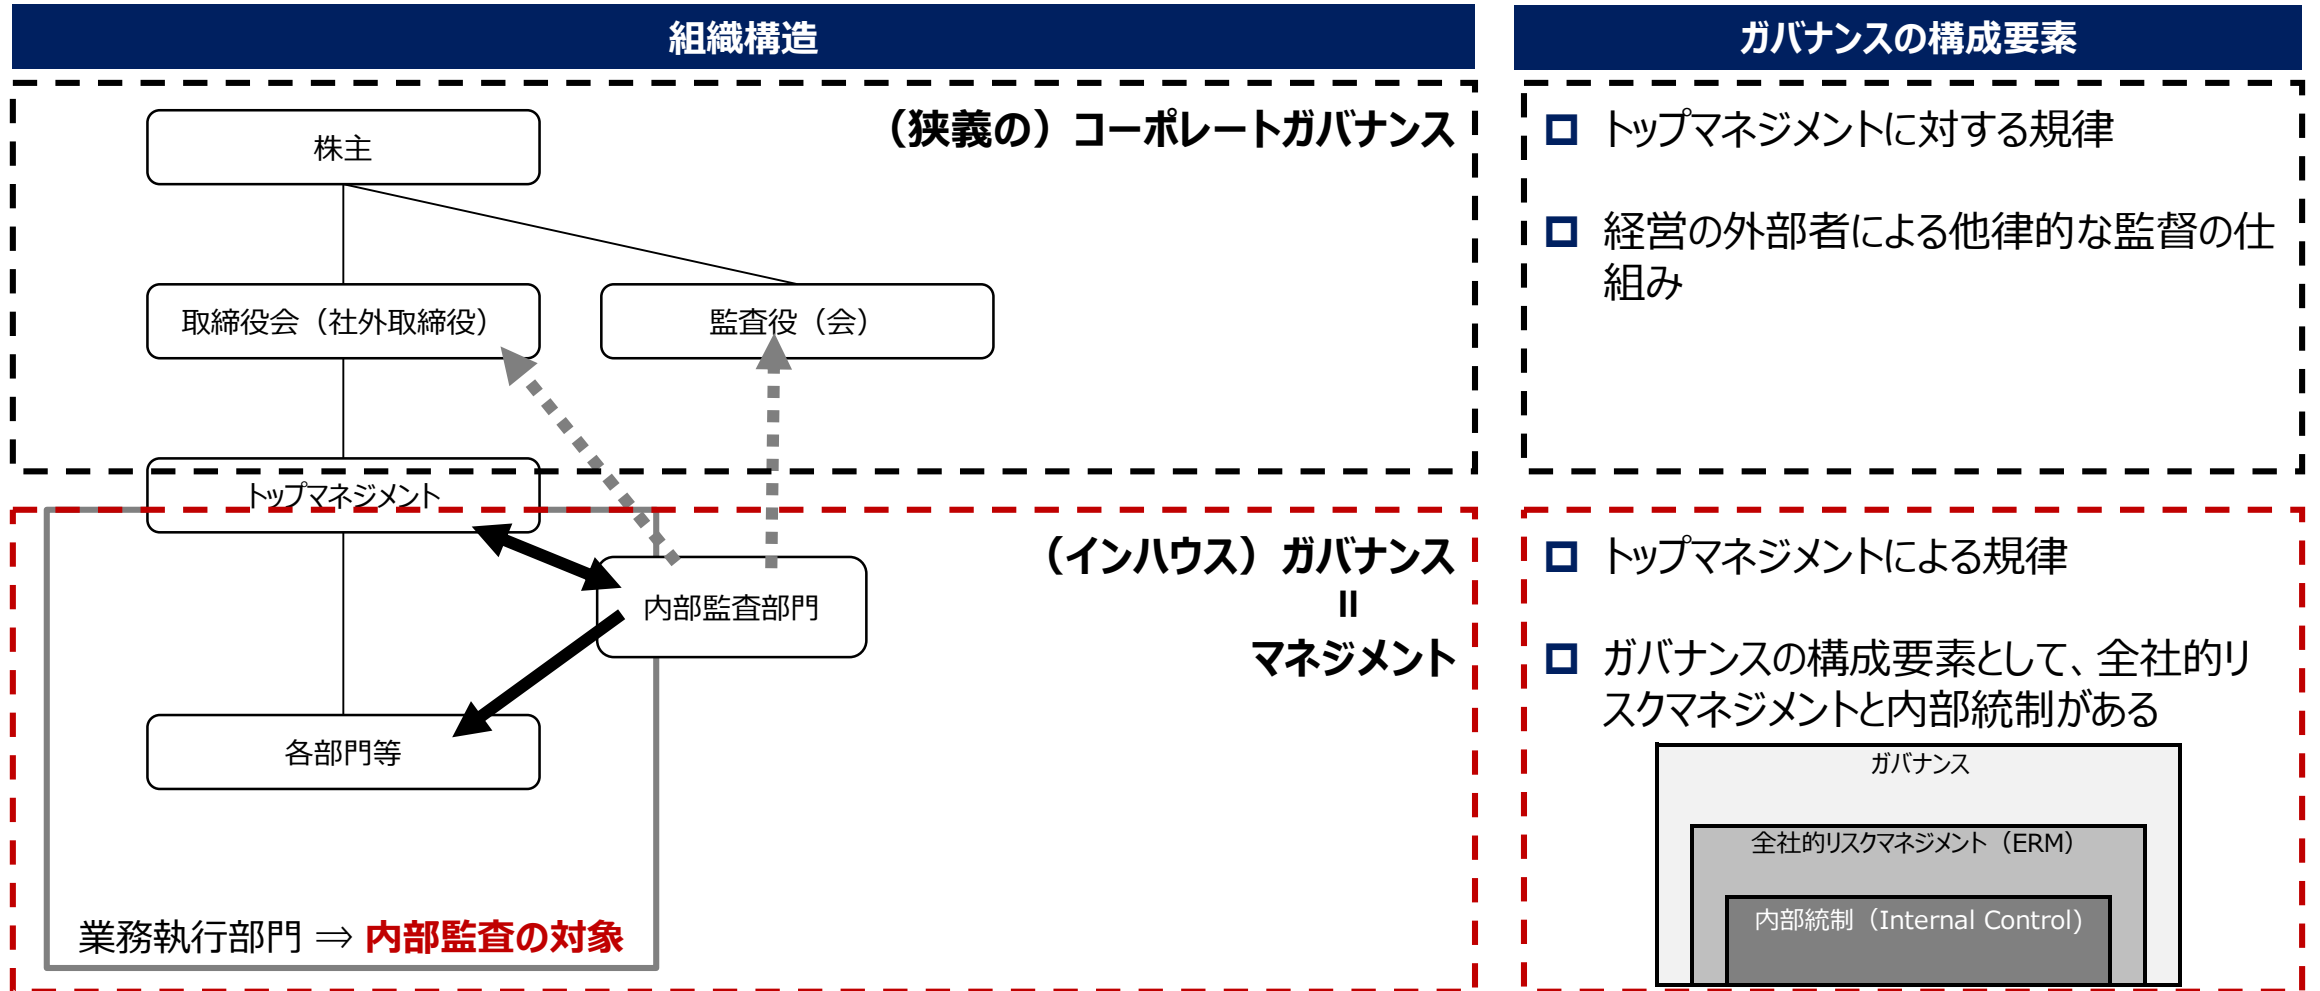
組織構造

ガバナンスの構成要素

(狭義の)コーポレートガバナンス

株主

取締役会(社外取締役)

監査役(会)

トップマネジメント

(インハウス)ガバナンス
=
マネジメント

内部監査部門

各部門等

業務執行部門 ⇒ 内部監査の対象

トップマネジメントに対する規律

経営の外部者による他律的な監督の仕組み

トップマネジメントによる規律

ガバナンスの構成要素として、全社的リスクマネジメントと内部統制がある

ガバナンス

全社的リスクマネジメント(ERM)

内部統制(Internal Control)